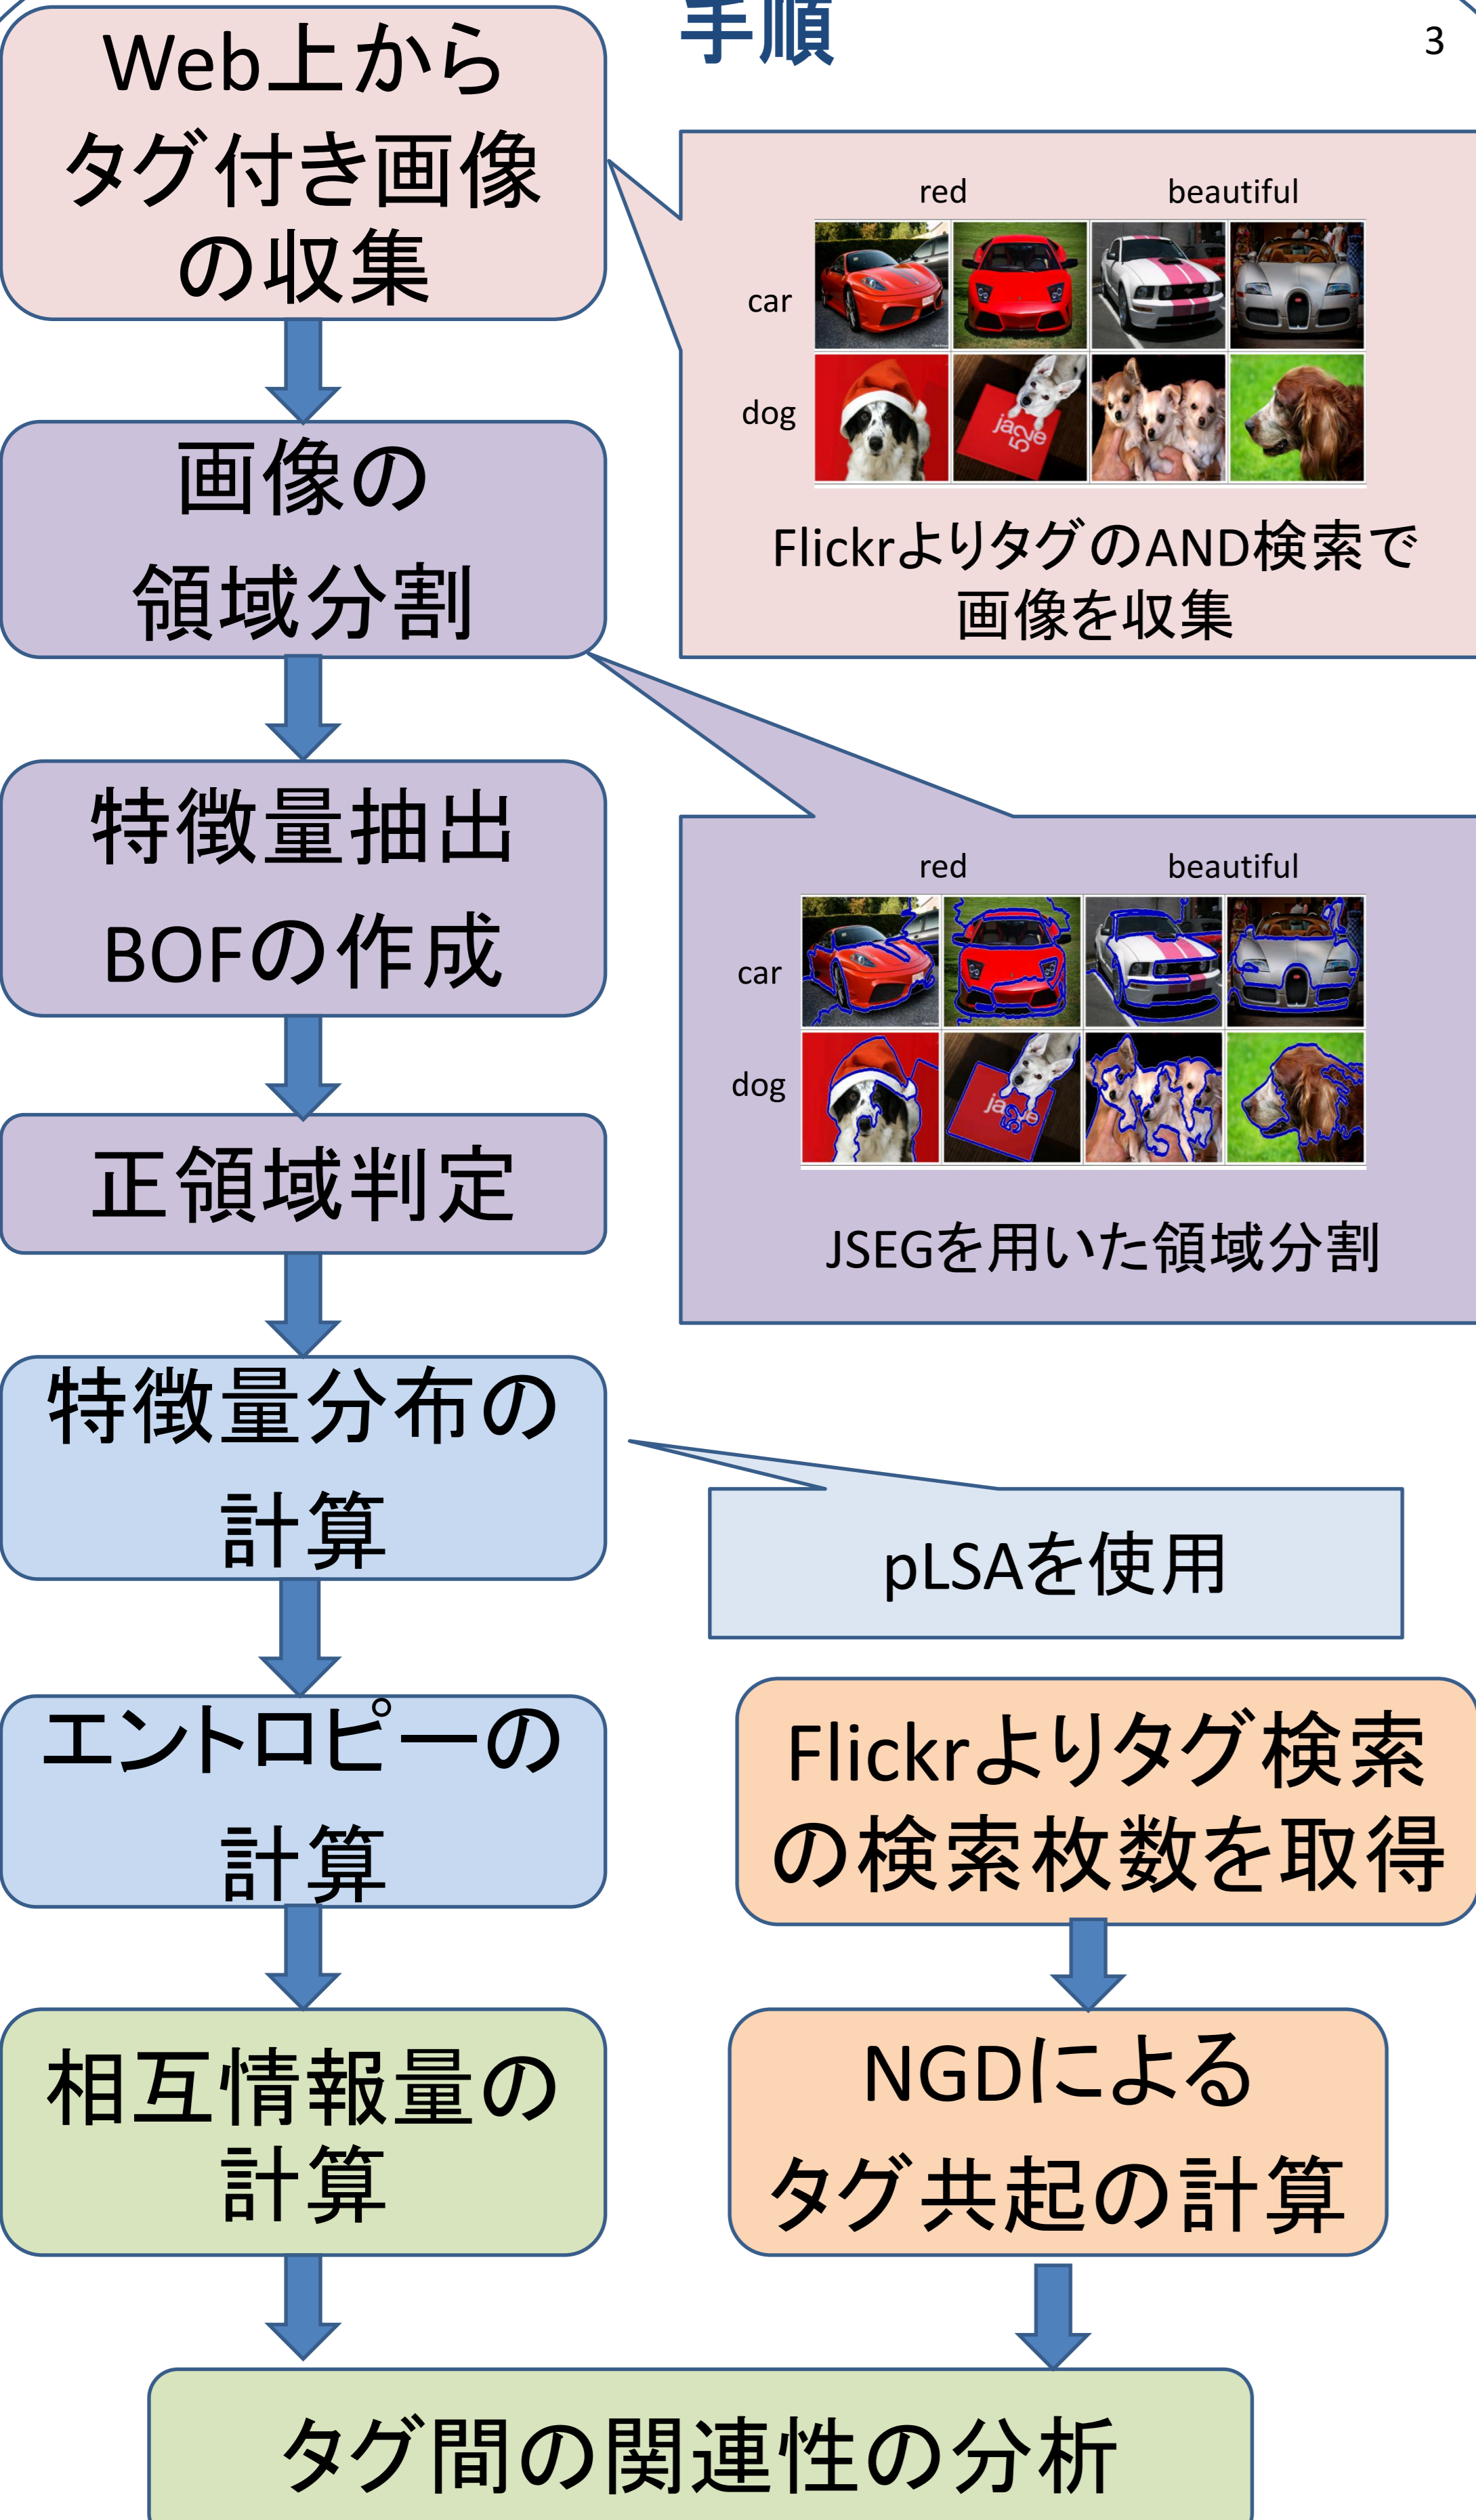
手順

3

Web上から タグ付き画像 の収集

red beautiful
car
dog

Flickrよりタグの AND検索で 画像を収集

画像の 領域分割

red beautiful
car
dog

JSEGを用いた領域分割

特徴量抽出 BOFの作成

正領域判定

特徴量分布の 計算

pLSAを使用

エントロピーの 計算

Flickrよりタグ検索 の検索枚数を取得

相互情報量の 計算

NGDによる タグ共起の計算

タグ間の関連性の分析